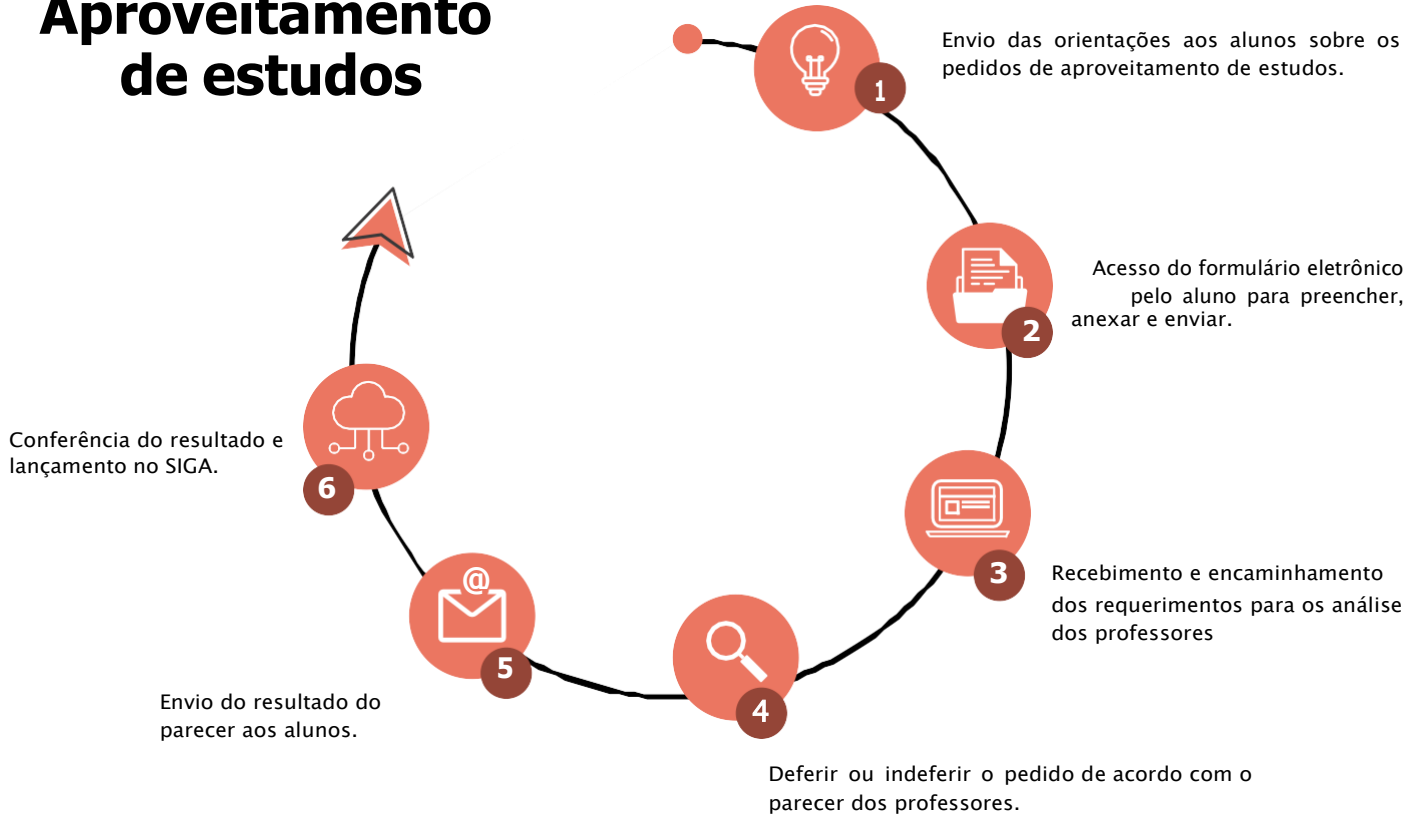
Aproveitamento de estudos

1
Envio das orientações aos alunos sobre os pedidos de aproveitamento de estudos.

2
Acesso do formulário eletrônico pelo aluno para preencher, anexar e enviar.

3
Recebimento e encaminhamento dos requerimentos para os análise dos professores

4
Deferir ou indeferir o pedido de acordo com o parecer dos professores.

5
Envio do resultado do parecer aos alunos.

6
Conferência do resultado e lançamento no SIGA.